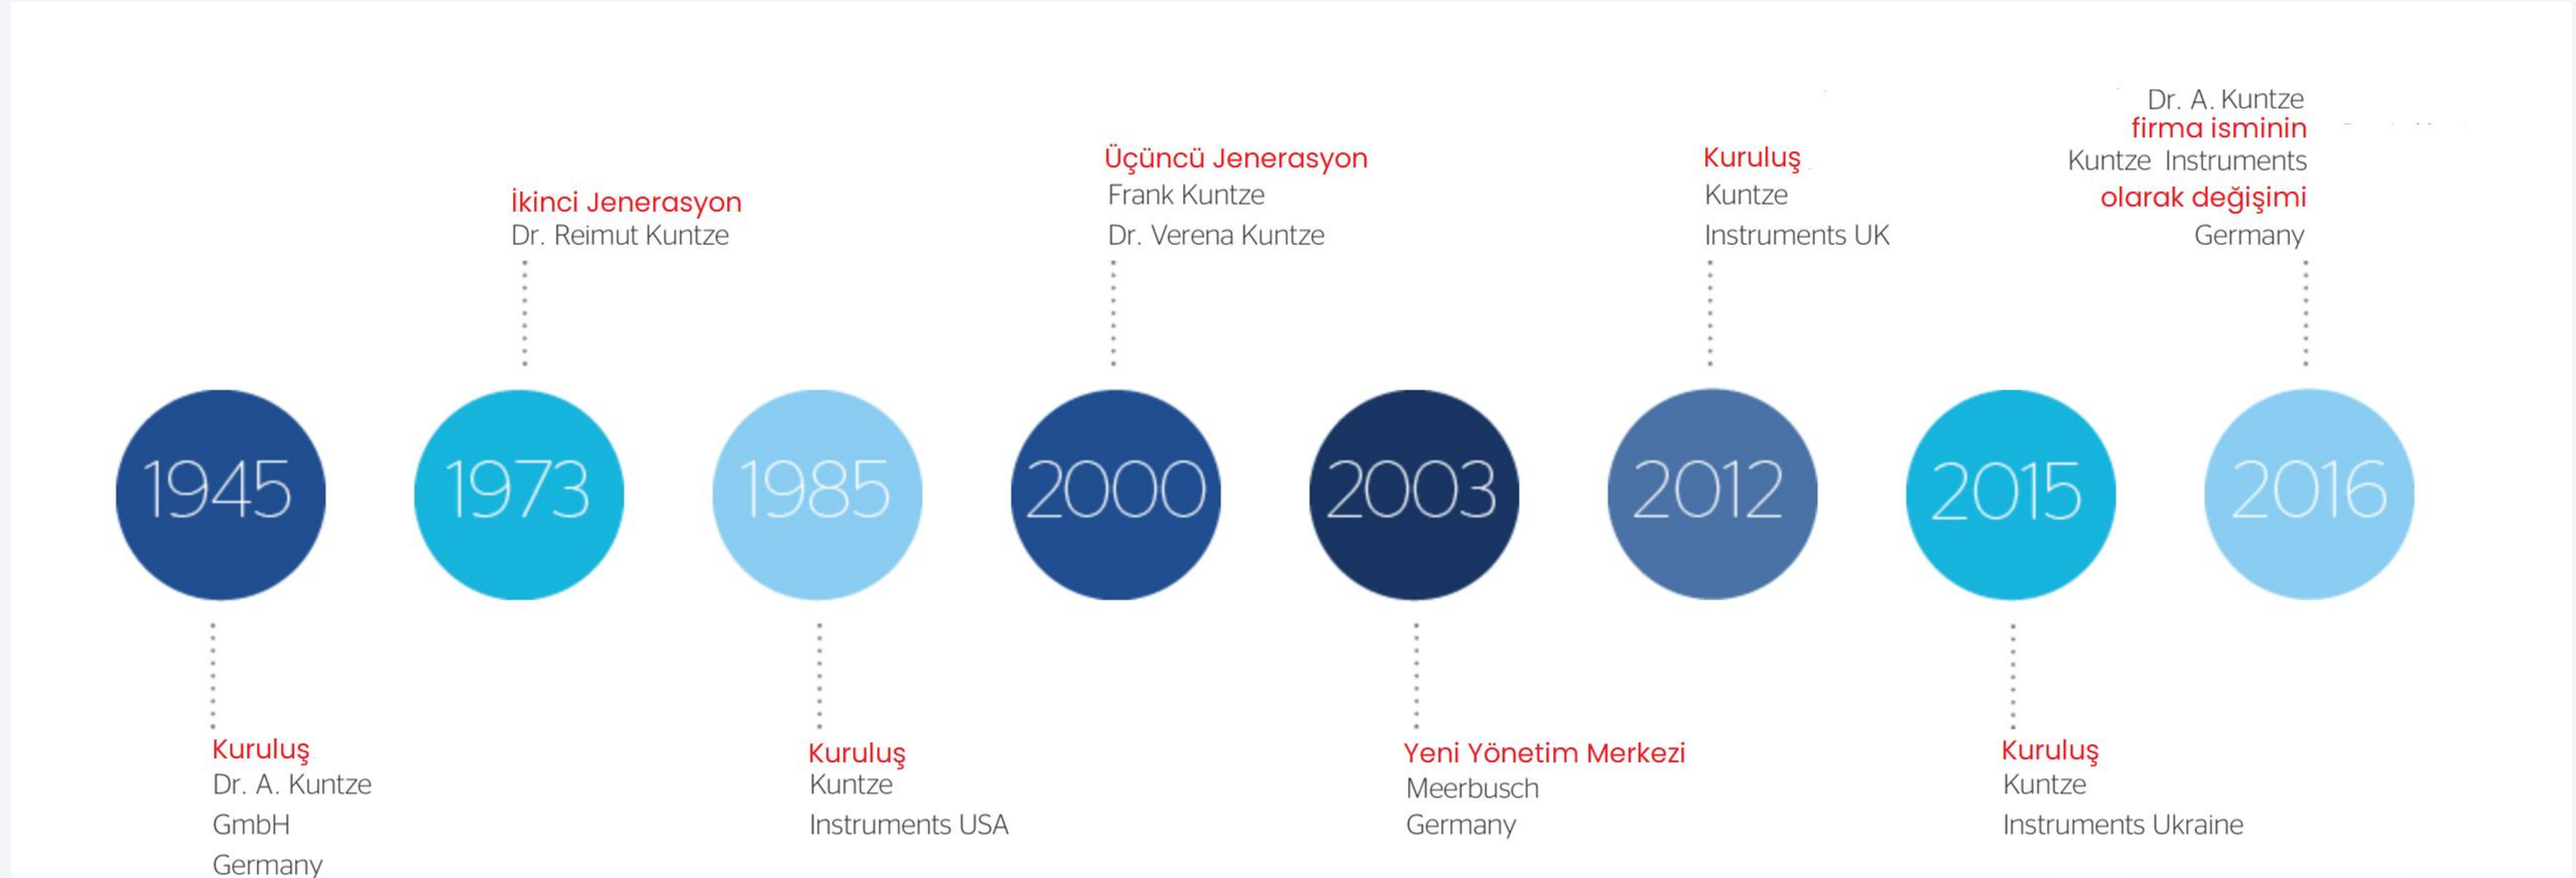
1945
Kuruluş
Dr. A. Kuntze GmbH Germany

1973
İkinci Jenerasyon
Dr. Reimut Kuntze

1985
Kuruluş
Kuntze Instruments USA

2000
Üçüncü Jenerasyon
Frank Kuntze
Dr. Verena Kuntze

2003
Yeni Yönetim Merkezi
Meerbusch Germany

2012
Kuruluş
Kuntze Instruments UK

2015
Kuruluş
Kuntze Instruments Ukraine

2016
Dr. A. Kuntze
firma isminin
Kuntze Instruments
olarak değişimi
Germany